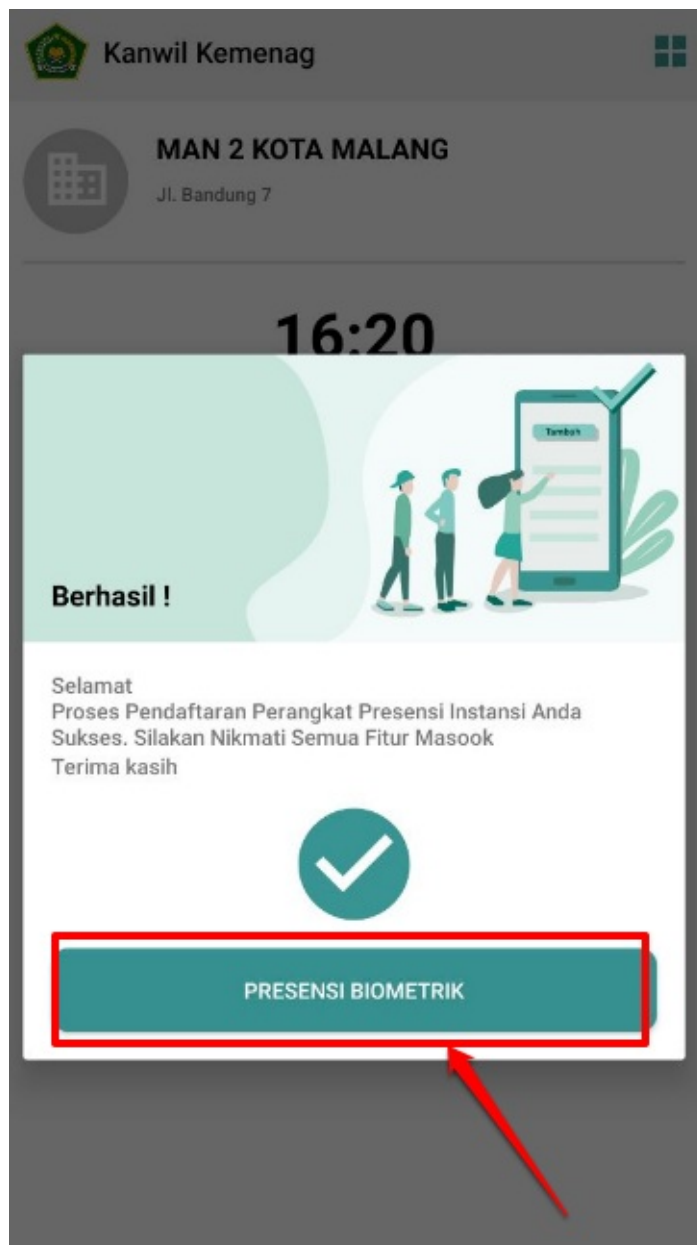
Kanwil Kemenag

MAN 2 KOTA MALANG

Jl. Bandung 7

16:20

Tambah

Berhasil !

Selamat
Proses Pendaftaran Perangkat Presensi Instansi Anda Sukses. Silakan Nikmati Semua Fitur Masook
Terima kasih

PRESENSI BIOMETRIK